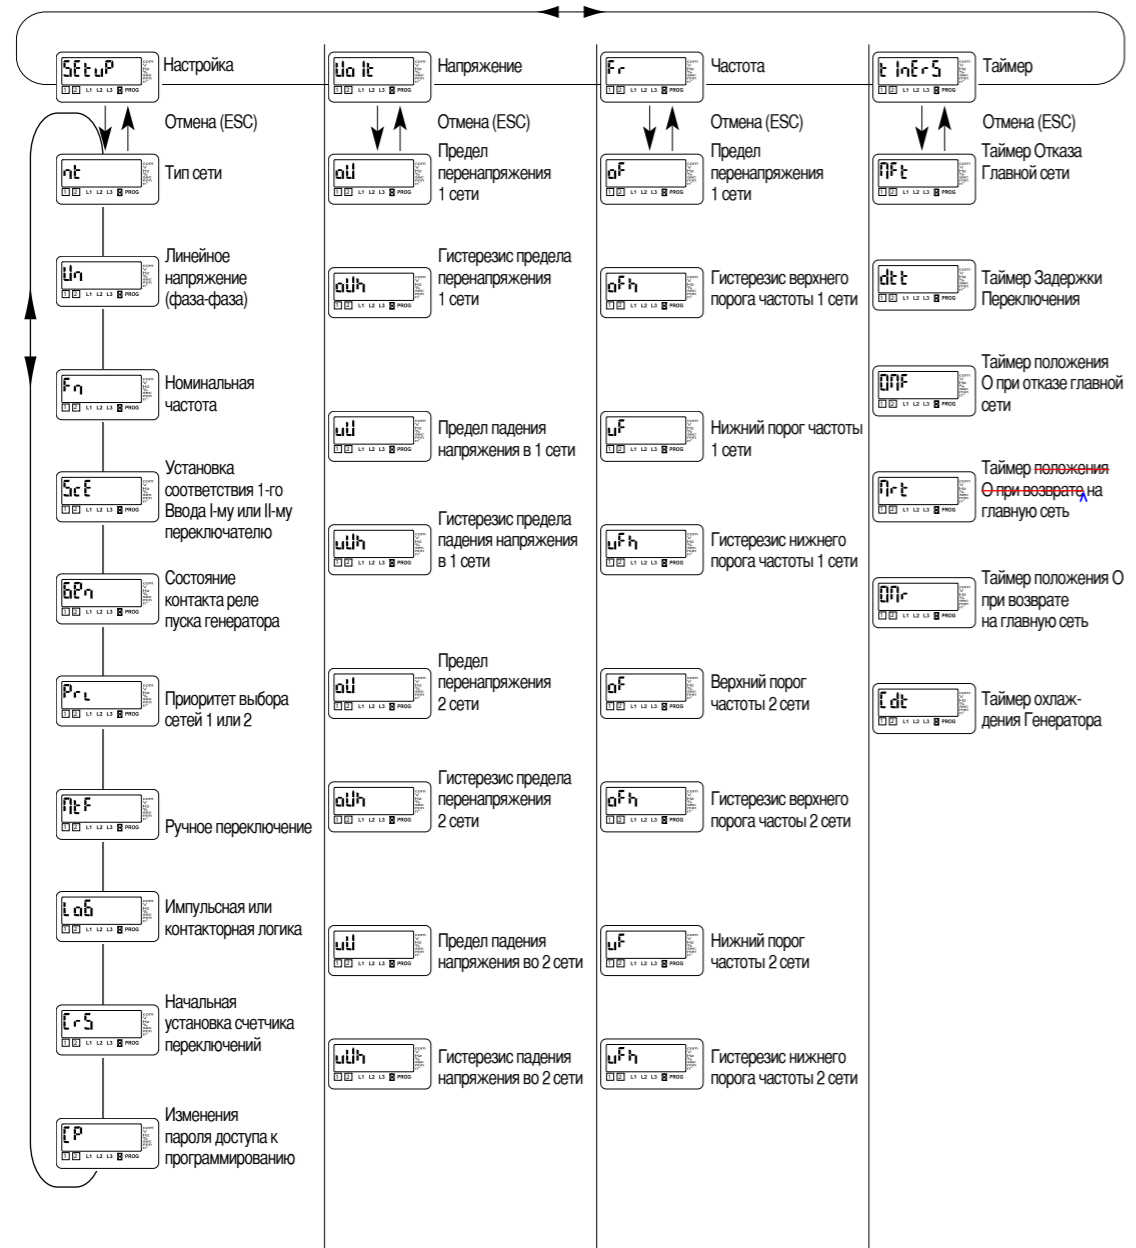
SEtuP Настройка
Отмена (ESC)
nt Тип сети
Un Линейное напряжение (фаза-фаза)
Fn Номинальная частота
ScE Установка соответствия 1-го Ввода I-му или II-му переключателю
GEn Состояние контакта реле пуска генератора
Pri Приоритет выбора сетей 1 или 2
MtF Ручное переключение
LoG Импульсная или контакторная логика
CrS Начальная установка счетчика переключений
CP Изменения пароля доступа к программированию

VoLt Напряжение
Отмена (ESC)
oU Предел перенапряжения 1 сети
oUh Гистерезис предела перенапряжения 1 сети
uU Предел падения напряжения в 1 сети
uUh Гистерезис предела падения напряжения в 1 сети
oU Предел перенапряжения 2 сети
oUh Гистерезис предела перенапряжения 2 сети
uU Предел падения напряжения во 2 сети
uUh Гистерезис падения напряжения во 2 сети

Fr Частота
Отмена (ESC)
oF Предел перенапряжения 1 сети
oFh Гистерезис верхнего порога частоты 1 сети
uF Нижний порог частоты 1 сети
uFh Гистерезис нижнего порога частоты 1 сети
oF Верхний порог частоты 2 сети
oFh Гистерезис верхнего порога частоы 2 сети
uF Нижний порог частоты 2 сети
uFh Гистерезис нижнего порога частоты 2 сети

tiMErS Таймер
Отмена (ESC)
MFt Таймер Отказа Главной сети
dtt Таймер Задержки Переключения
OMF Таймер положения О при отказе главной сети
Mrt Таймер положения О при возврате на главную сеть
OMr Таймер положения О при возврате на главную сеть
Cdt Таймер охлаждения Генератора